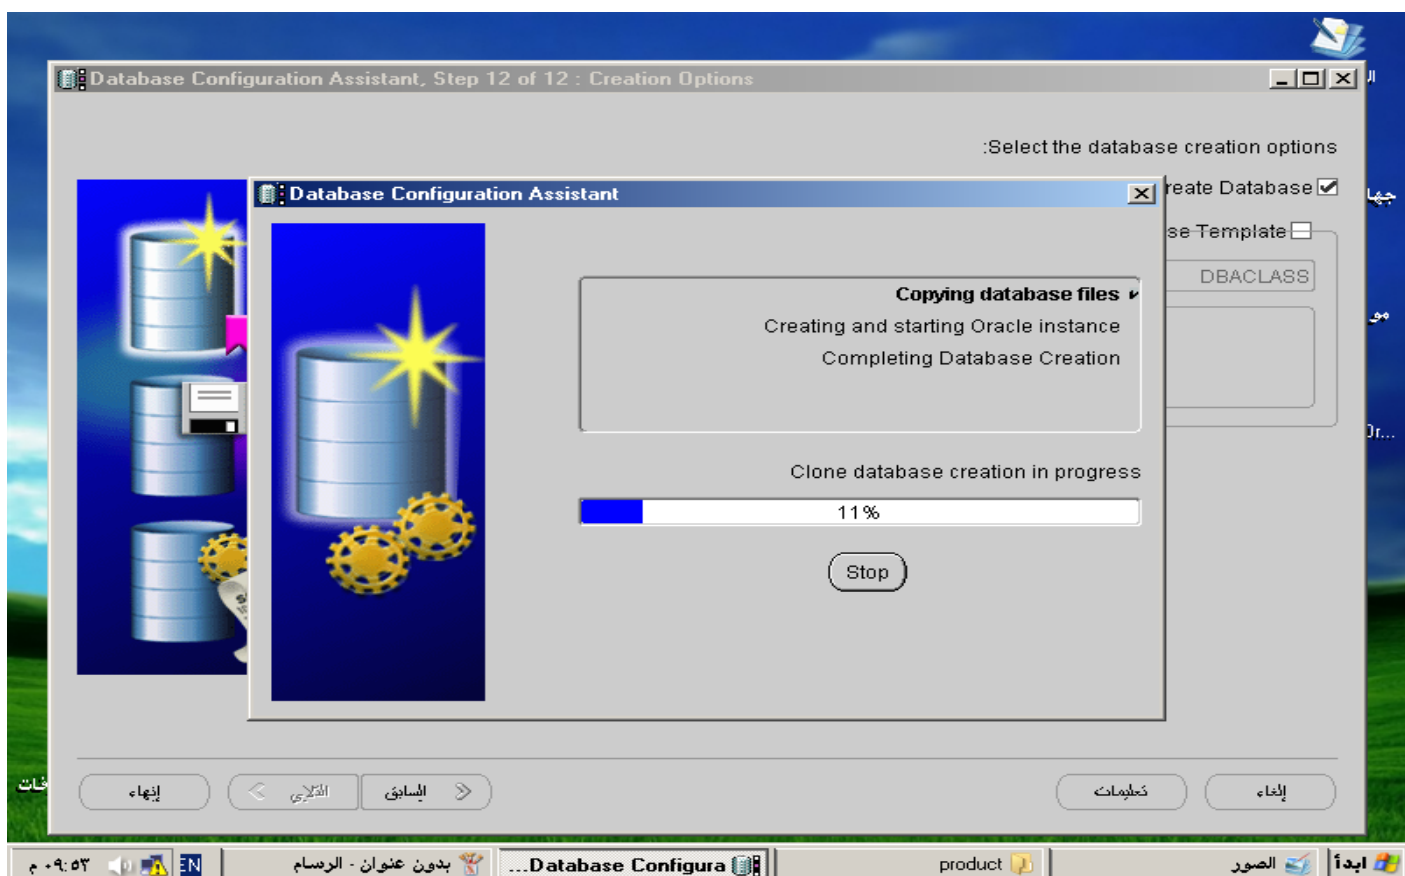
Database Configuration Assistant, Step 12 of 12 : Creation Options

:Select the database creation options

reate Database

se Template

DBACLASS

Database Configuration Assistant

Copying database files
Creating and starting Oracle instance
Completing Database Creation

Clone database creation in progress

11%

Stop

إنهاء

التالي

السابق

تعليمات

إلغاء

ابدأ

الصور

product

Database Configura...

بدون عنوان - الرسام

EN

٠٩:٥٣ م